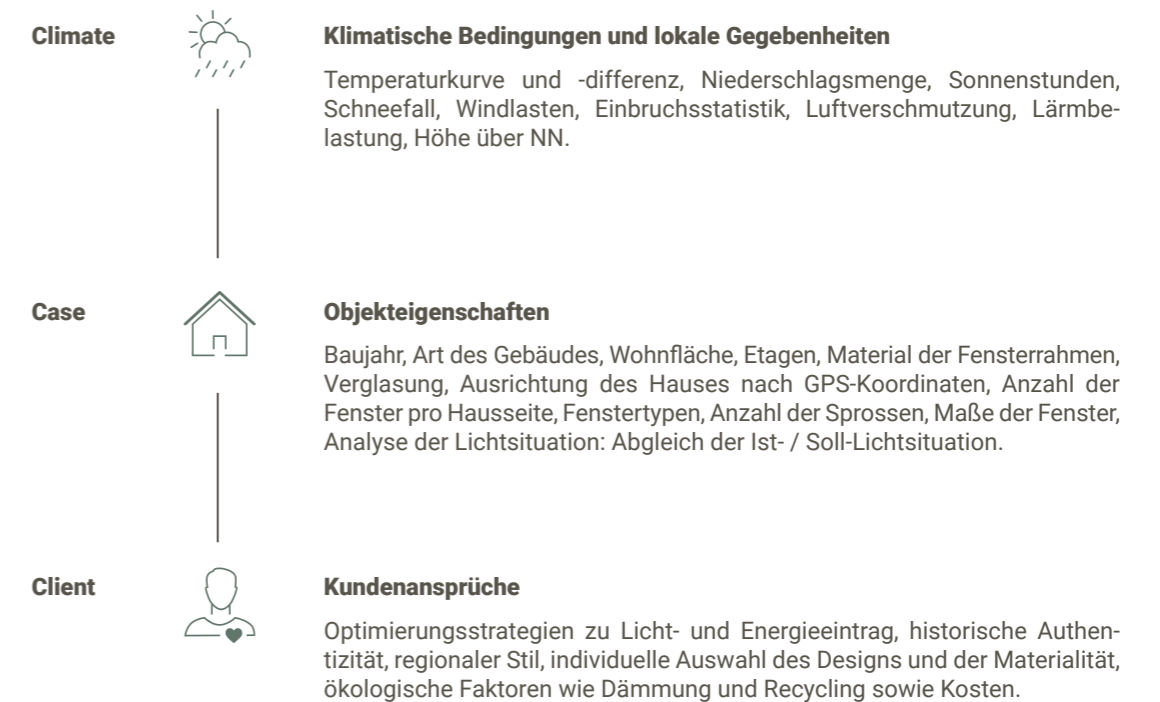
Climate

Klimatische Bedingungen und lokale Gegebenheiten

Temperaturkurve und -differenz, Niederschlagsmenge, Sonnenstunden, Schneefall, Windlasten, Einbruchsstatistik, Luftverschmutzung, Lärmbelastung, Höhe über NN.

Case

Objekteigenschaften

Baujahr, Art des Gebäudes, Wohnfläche, Etagen, Material der Fensterrahmen, Verglasung, Ausrichtung des Hauses nach GPS-Koordinaten, Anzahl der Fenster pro Hausseite, Fenstertypen, Anzahl der Sprossen, Maße der Fenster, Analyse der Lichtsituation: Abgleich der Ist- / Soll-Lichtsituation.

Client

Kundenansprüche

Optimierungsstrategien zu Licht- und Energieeintrag, historische Authentizität, regionaler Stil, individuelle Auswahl des Designs und der Materialität, ökologische Faktoren wie Dämmung und Recycling sowie Kosten.